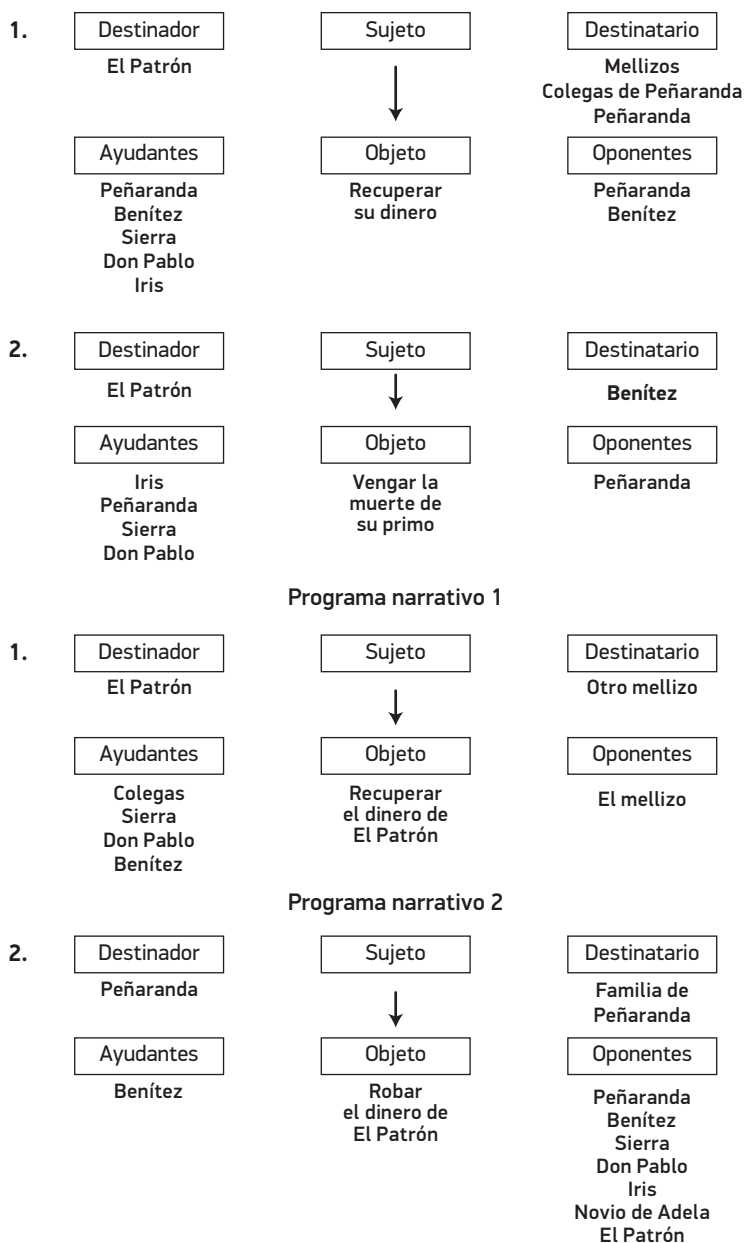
1.

Destinador
El Patrón

Sujeto

Destinatario
Mellizos
Colegas de Peñaranda
Peñaranda

Ayudantes
Peñaranda
Benítez
Sierra
Don Pablo
Iris

Objeto
Recuperar su dinero

Oponentes
Peñaranda
Benítez

2.

Destinador
El Patrón

Sujeto

Destinatario
Benítez

Ayudantes
Iris
Peñaranda
Sierra
Don Pablo

Objeto
Vengar la muerte de su primo

Oponentes
Peñaranda

Programa narrativo 1

1.

Destinador
El Patrón

Sujeto

Destinatario
Otro mellizo

Ayudantes
Colegas
Sierra
Don Pablo
Benítez

Objeto
Recuperar el dinero de El Patrón

Oponentes
El mellizo

Programa narrativo 2

2.

Destinador
Peñaranda

Sujeto

Destinatario
Familia de Peñaranda

Ayudantes
Benítez

Objeto
Robar el dinero de El Patrón

Oponentes
Peñaranda
Benítez
Sierra
Don Pablo
Iris
Novio de Adela
El Patrón